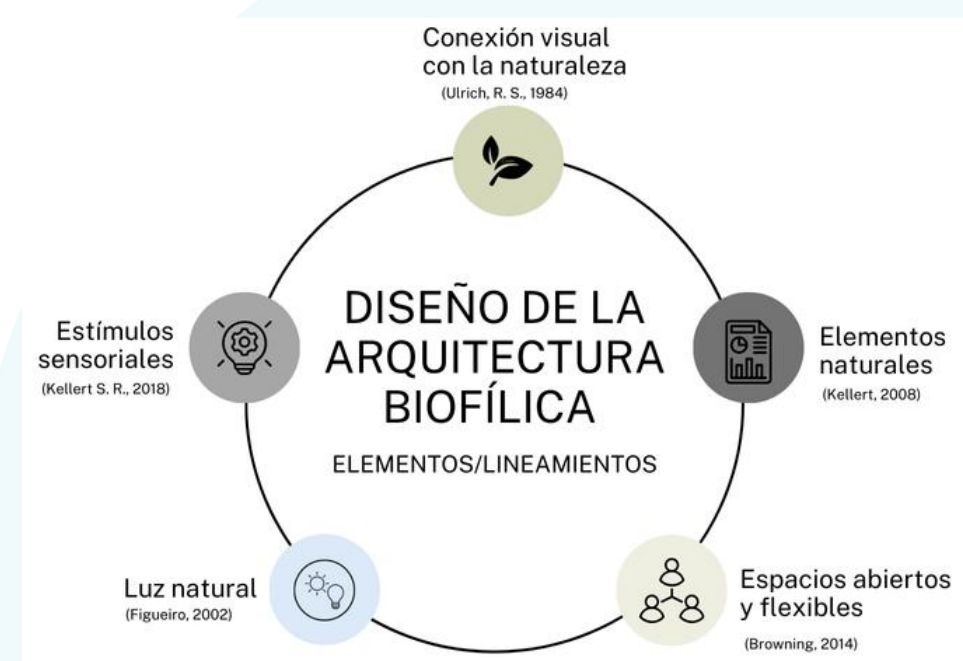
Conexión visual con la naturaleza
(Ulrich, R. S., 1984)

DISEÑO DE LA ARQUITECTURA BIOFÍLICA

ELEMENTOS/LINEAMIENTOS

Estímulos sensoriales
(Kellert S. R., 2018)

Elementos naturales
(Kellert, 2008)

Luz natural
(Figueiro, 2002)

Espacios abiertos y flexibles
(Browning, 2014)